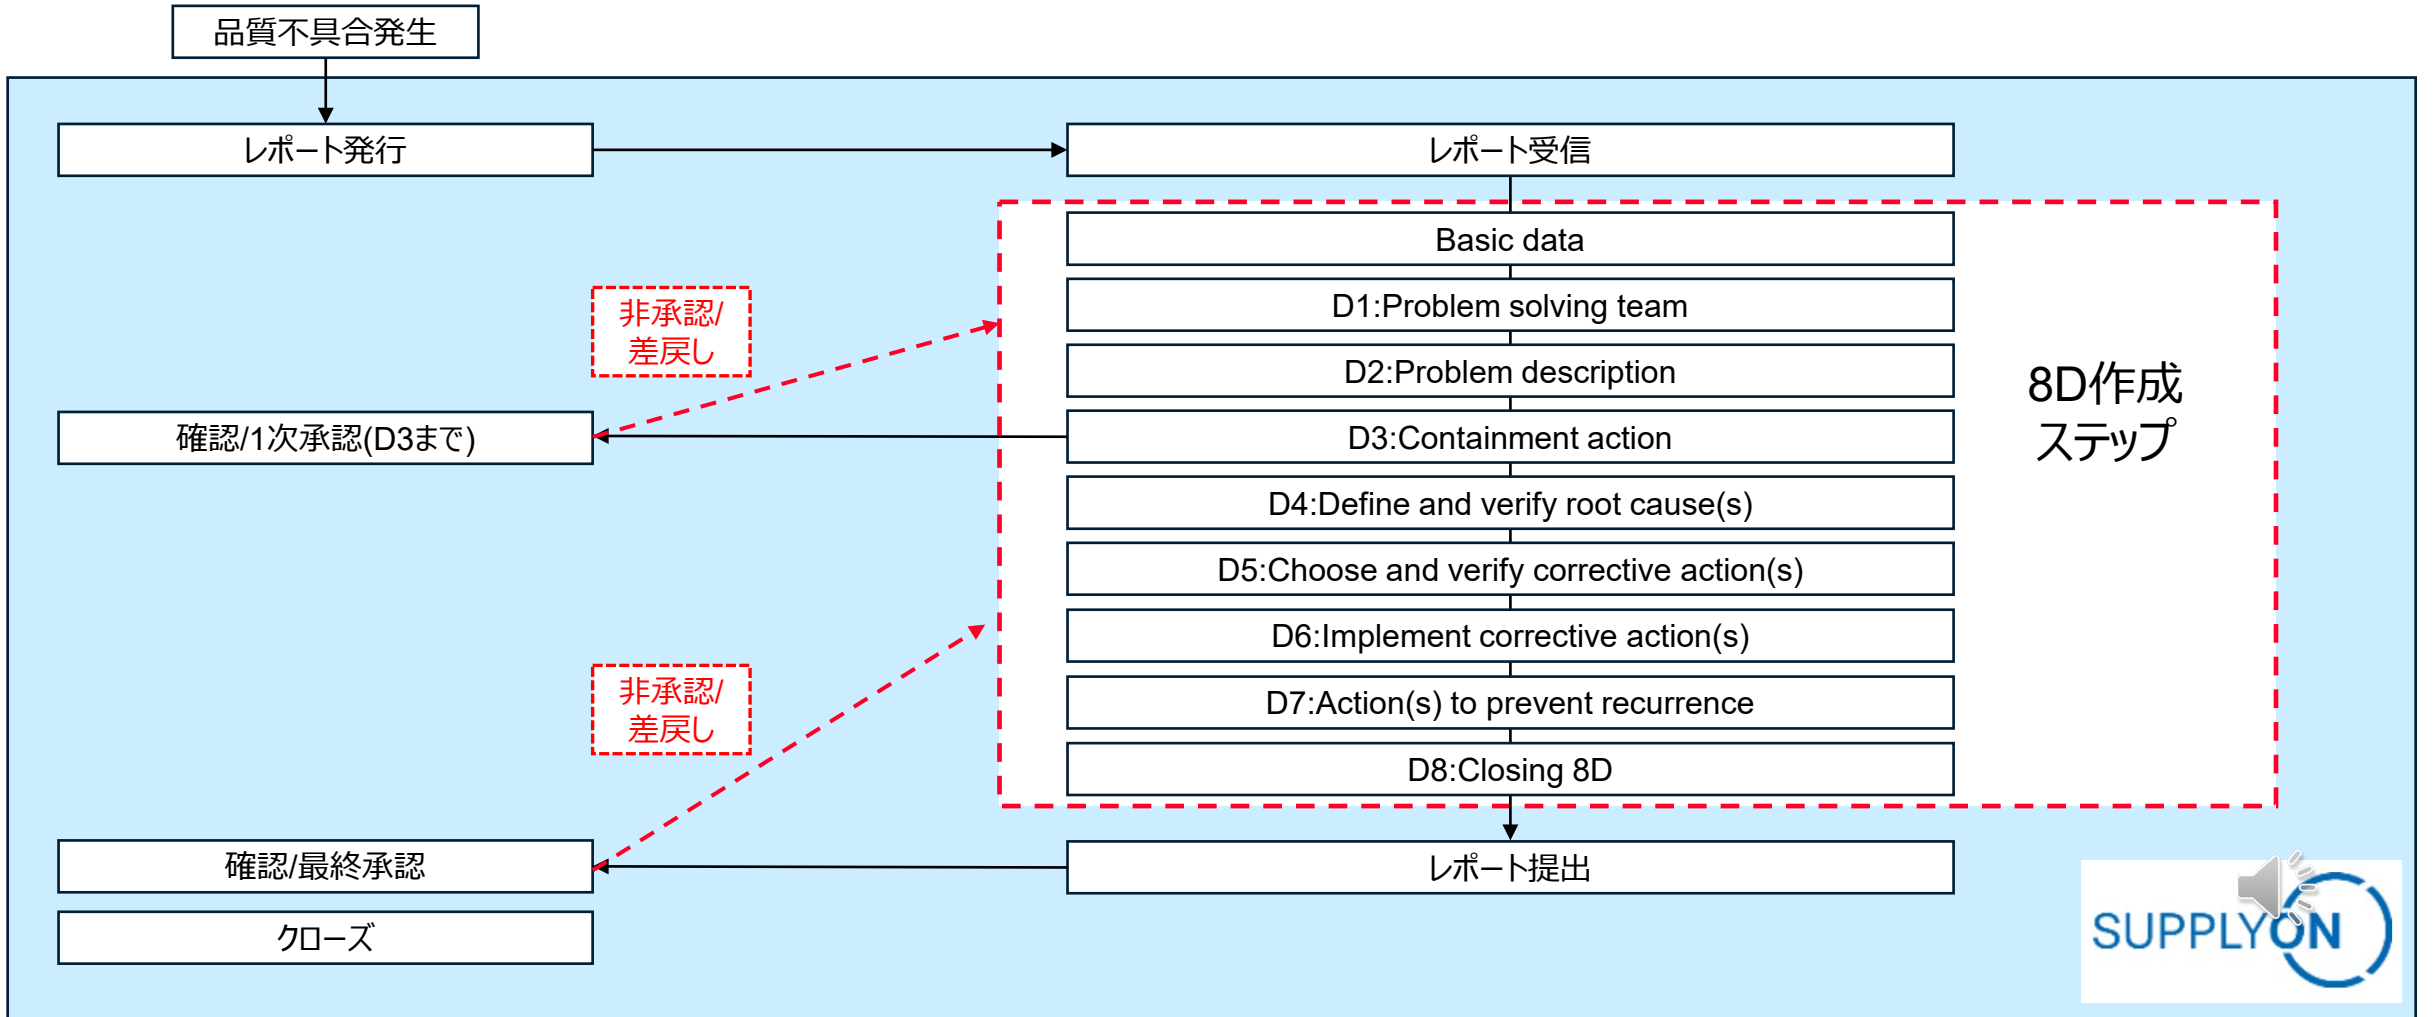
品質不具合発生

レポート発行

レポート受信

Basic data

D1:Problem solving team

D2:Problem description

D3:Containment action

D4:Define and verify root cause(s)

D5:Choose and verify corrective action(s)

D6:Implement corrective action(s)

D7:Action(s) to prevent recurrence

D8:Closing 8D

8D作成ステップ

非承認/差戻し

確認/1次承認(D3まで)

非承認/差戻し

確認/最終承認

レポート提出

クローズ

SUPPLYON